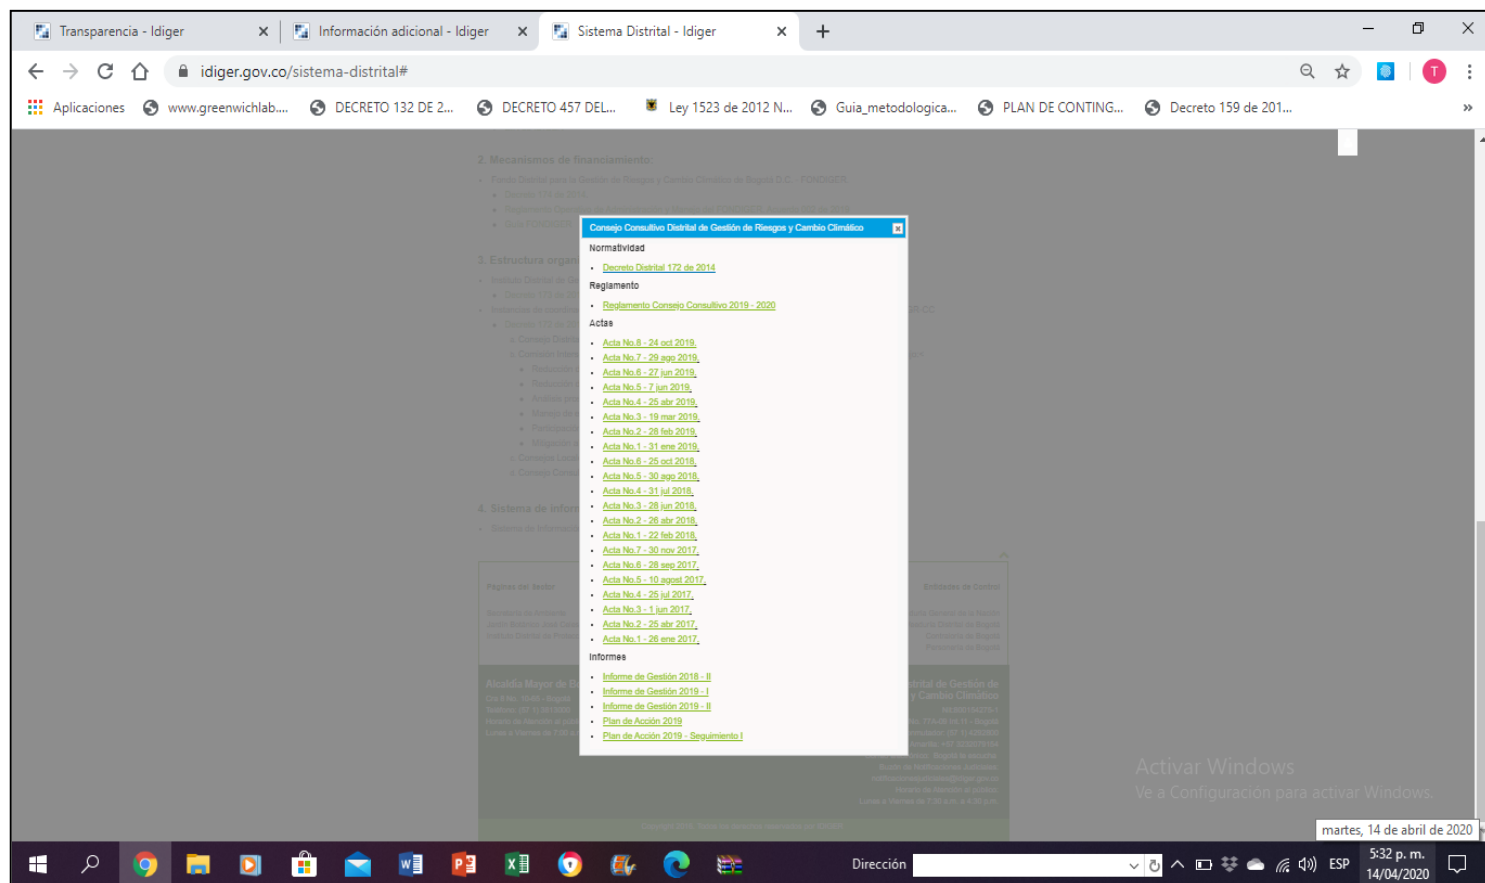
Transparencia - Idiger
Información adicional - Idiger
Sistema Distrital - Idiger

idiger.gov.co/sistema-distrital#

Aplicaciones www.greenwichlab.... DECRETO 132 DE 2... DECRETO 457 DEL... Ley 1523 de 2012 N... Guia_metodologica... PLAN DE CONTING... Decreto 159 de 201...

Consejo Consultivo Distrital de Gestión de Riesgos y Cambio Climático

Normatividad

- Decreto Distrital 172 de 2014

Reglamento

- Reglamento Consejo Consultivo 2019 - 2020

Actas

- Acta No.8 - 24 oct 2019.
- Acta No.7 - 29 ago 2019.
- Acta No.6 - 27 jun 2019.
- Acta No.5 - 7 jun 2019.
- Acta No.4 - 25 abr 2019.
- Acta No.3 - 19 mar 2019.
- Acta No.2 - 28 feb 2019.
- Acta No.1 - 31 ene 2019.
- Acta No.6 - 25 oct 2018.
- Acta No.5 - 30 ago 2018.
- Acta No.4 - 31 jul 2018.
- Acta No.3 - 28 jun 2018.
- Acta No.2 - 26 abr 2018.
- Acta No.1 - 22 feb 2018.
- Acta No.7 - 30 nov 2017.
- Acta No.6 - 28 sep 2017.
- Acta No.5 - 10 agost 2017.
- Acta No.4 - 25 jul 2017.
- Acta No.3 - 1 jun 2017.
- Acta No.2 - 25 abr 2017.
- Acta No.1 - 26 ene 2017.

Informes

- Informe de Gestión 2018 - II
- Informe de Gestión 2019 - I
- Informe de Gestión 2019 - II
- Plan de Acción 2019
- Plan de Acción 2019 - Seguimiento I

Activar Windows
Ve a Configuración para activar Windows.

martes, 14 de abril de 2020

Dirección
ESP
5:32 p. m.
14/04/2020